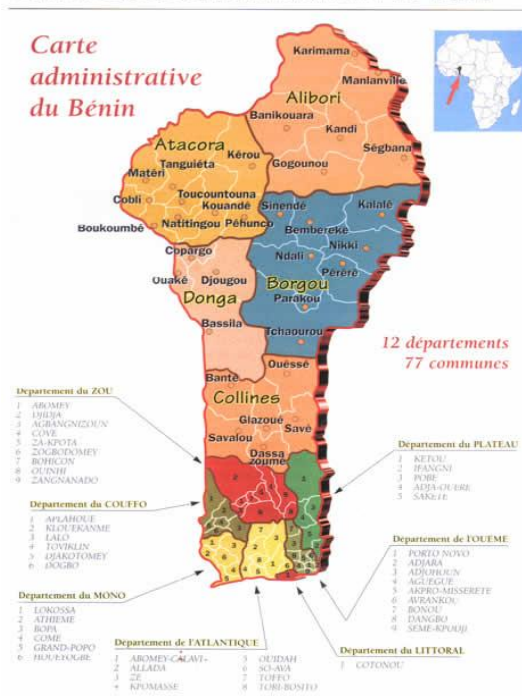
Carte administrative du Bénin

Karimama
Malanville
Alibori
Banikouara
Kandi
Ségbana
Atacora
Kérou
Tanguiéta
Gogounou
Matéri
Toucountouna
Kouandé
Cobli
Natitingou
Péhunco
Sinendé
Kalalé
Boukoumbé
Bembereke
Nikki
Copargo
Ouaké
Djougou
Ndali
Pèrèrè
Borgou
Donga
Parakou
Bassila
Tchaourou

12 départements
77 communes

Ouèssè
Bante
Collines
Glazoué
Savè
Savalou
Dassa zoumè

Departement du ZOU
1 ABOMEY
2 DJIDJA
3 AGBANGNIZOUN
4 COVE
5 ZA-KPOTA
6 ZOGBODOMEY
7 BOHICON
8 OUINHI
9 ZANGNANADO

Departement du COUFFO
1 APLAHOUE
2 KLOUEKANME
3 LALO
4 TOVIKLIN
5 DJAKOTOMEY
6 DOGBO

Departement du MONO
1 LOKOSSA
2 ATHIEME
3 BOPA
4 COME
5 GRAND-POPO
6 HOUEYOGBE

Departement de l'ATLANTIQUE
1 ABOMEY-CALAVI
2 ALLADA
3 ZE
4 KPOMASSE
5 OUIDAH
6 SO-AVA
7 TOFFO
8 TORI-BOSSITO

Departement du PLATEAU
1 KETOU
2 IFANGNI
3 POBE
4 ADJA-OUERE
5 SAKETE

Departement de l'OUEME
1 PORTO NOVO
2 ADJARA
3 ADJOHOUN
4 AGUEGUE
5 AKPRO-MISSERETE
6 AVRANKOU
7 BONOU
8 DANGBO
9 SEME-KPODJI

Departement du LITTORAL
1 COTONOU